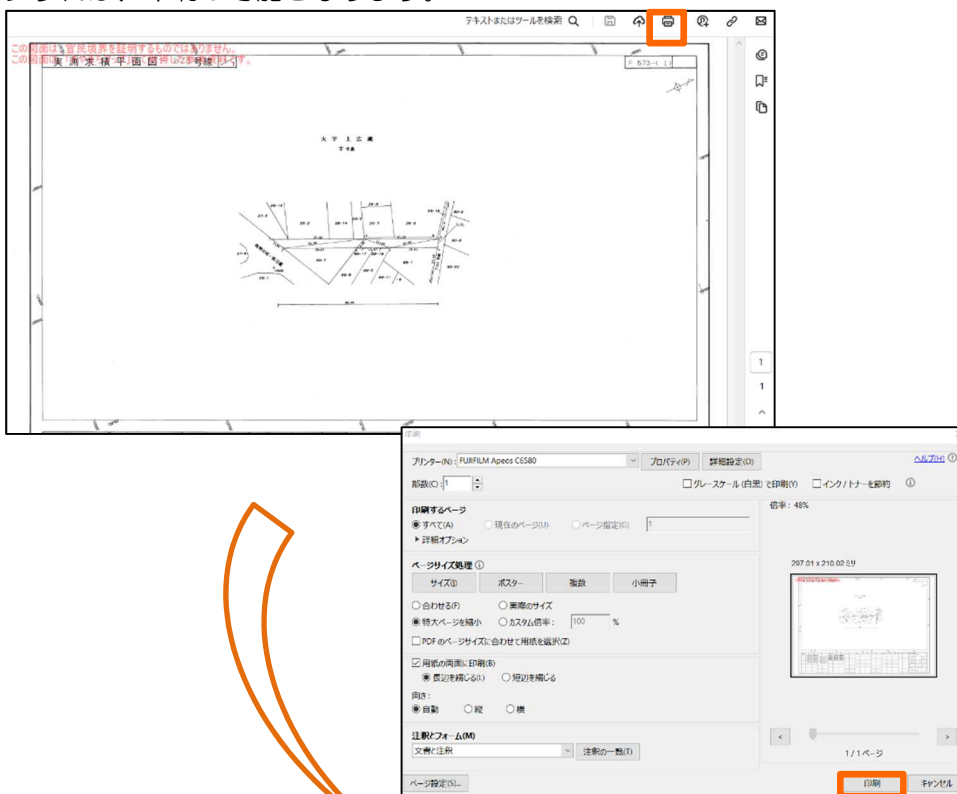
テキストまたはツールを検索

この図面は、官民境界を証明するものではありません。
この図面は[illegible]

実 測 求 積 平 面 図 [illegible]号線

大字 上古瀬

1
1

印刷

ヘルプ(H)

プリンター(N): FUJIFILM Apeos C6580　プロパティ(P)　詳細設定(D)

部数(C): 1　グレースケール (白黒) で印刷(Y)　インク/トナーを節約

印刷するページ
◉ すべて(A)　○ 現在のページ(U)　○ ページ指定(G) 1
▸ 詳細オプション

ページサイズ処理
サイズ(I)　ポスター　複数　小冊子
○ 合わせる(F)　○ 実際のサイズ
◉ 特大ページを縮小　○ カスタム倍率: 100 %
☐ PDF のページサイズに合わせて用紙を選択(Z)

☑ 用紙の両面に印刷(B)
◉ 長辺を綴じる(L)　○ 短辺を綴じる

向き:
◉ 自動　○ 縦　○ 横

注釈とフォーム(M)
文書と注釈　注釈の一覧(T)

倍率: 48%
297.01 x 210.02 ミリ

1 / 1 ページ

ページ設定(S)...　印刷　キャンセル